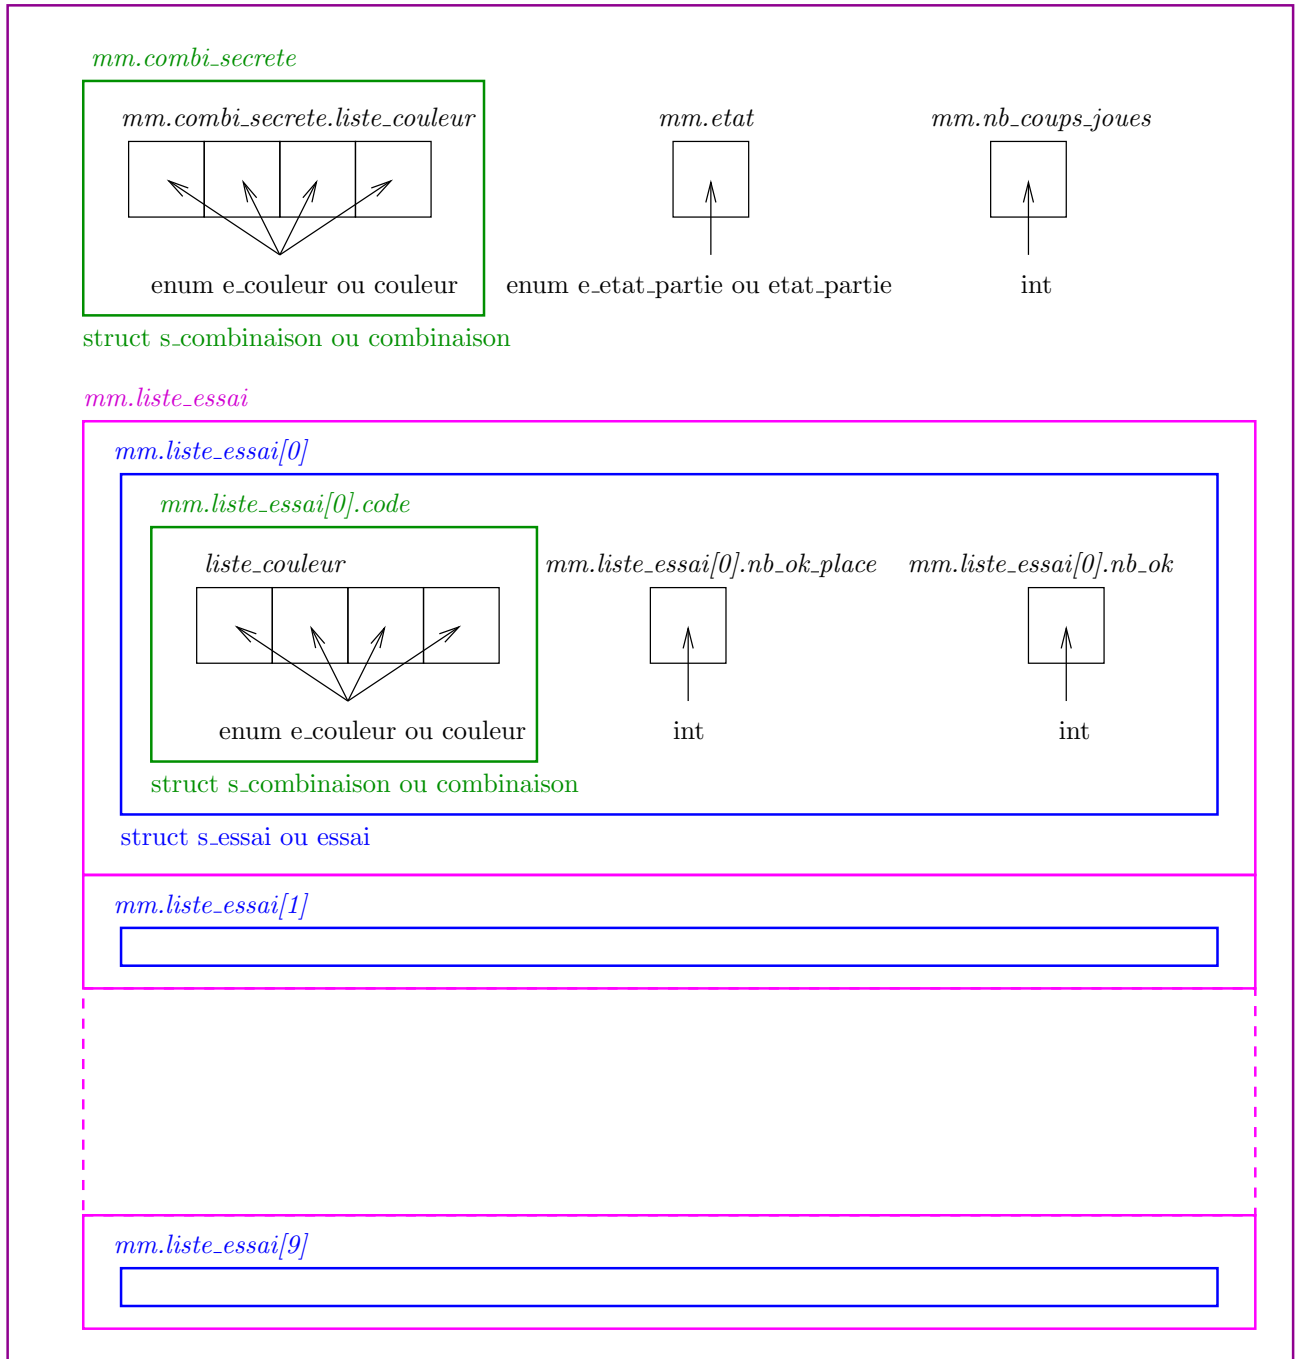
mm.combi_secrete

mm.combi_secrete.liste_couleur

enum e_couleur ou couleur

struct s_combinaison ou combinaison

mm.etat

enum e_etat_partie ou etat_partie

mm.nb_coups_joues

int

mm.liste_essai

mm.liste_essai[0]

mm.liste_essai[0].code

liste_couleur

enum e_couleur ou couleur

struct s_combinaison ou combinaison

mm.liste_essai[0].nb_ok_place

int

mm.liste_essai[0].nb_ok

int

struct s_essai ou essai

mm.liste_essai[1]

mm.liste_essai[9]